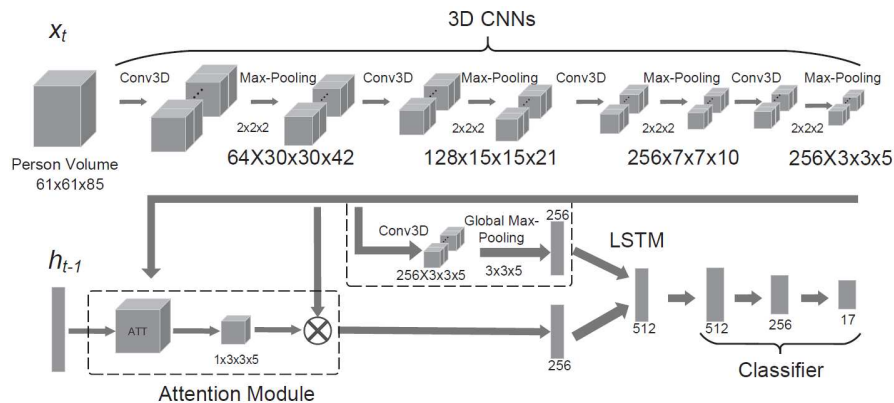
$x_t$

3D CNNs

Conv3D

Max-Pooling

2x2x2

Conv3D

Max-Pooling

2x2x2

Conv3D

Max-Pooling

2x2x2

Conv3D

Max-Pooling

2x2x2

Person Volume
61x61x85

64X30x30x42

128x15x15x21

256x7x7x10

256X3x3x5

$h_{t-1}$

Conv3D

256X3x3x5

Global Max-Pooling

3x3x5

256

LSTM

ATT

1x3x3x5

256

512

512

256

17

Attention Module

Classifier